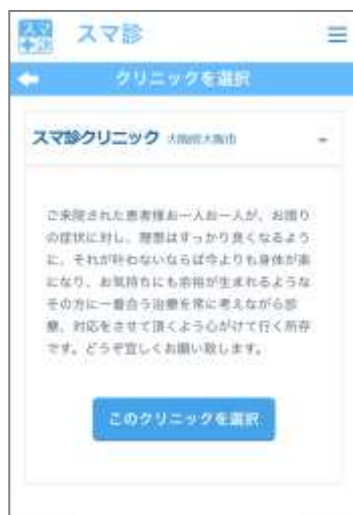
スマ診

スマ診

クリニックを選択

スマ診クリニック 大阪府大阪市

ご来院された患者様お一人お一人が、お困りの症状に対し、理想はすっかり良くなるように、それが叶わないならば今よりも身体が楽になり、お気持ちにも余裕が生まれるようなその方に一番合う治療を常に考えながら診療、対応をさせて頂くよう心がけて行く所存です。どうぞ宜しくお願い致します。

このクリニックを選択